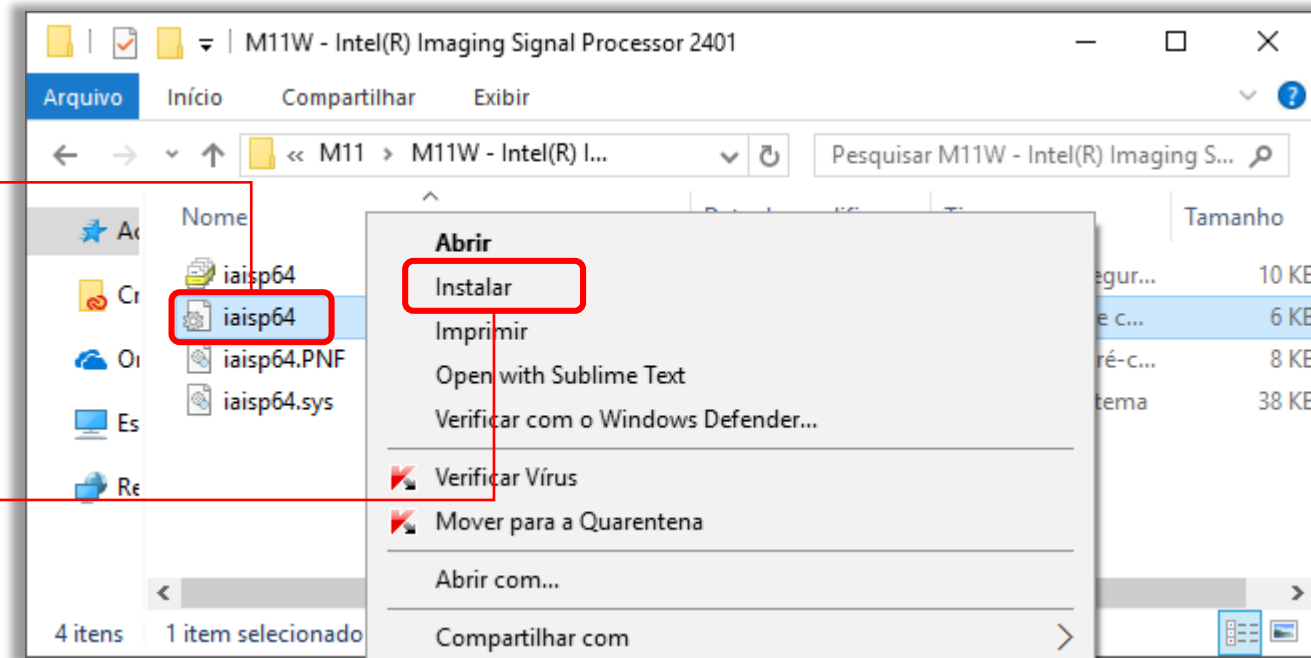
M11W - Intel(R) Imaging Signal Processor 2401

Arquivo
Início
Compartilhar
Exibir

« M11 › M11W - Intel(R) I...

Pesquisar M11W - Intel(R) Imaging S...

Ac
Cr
Or
Es
Re

Nome
Tamanho

iaisp64
iaisp64
iaisp64.PNF
iaisp64.sys

egur...
e c...
ré-c...
tema

10 KB
6 KB
8 KB
38 KB

Abrir
Instalar
Imprimir
Open with Sublime Text
Verificar com o Windows Defender...
Verificar Vírus
Mover para a Quarentena
Abrir com...
Compartilhar com

4 itens
1 item selecionado